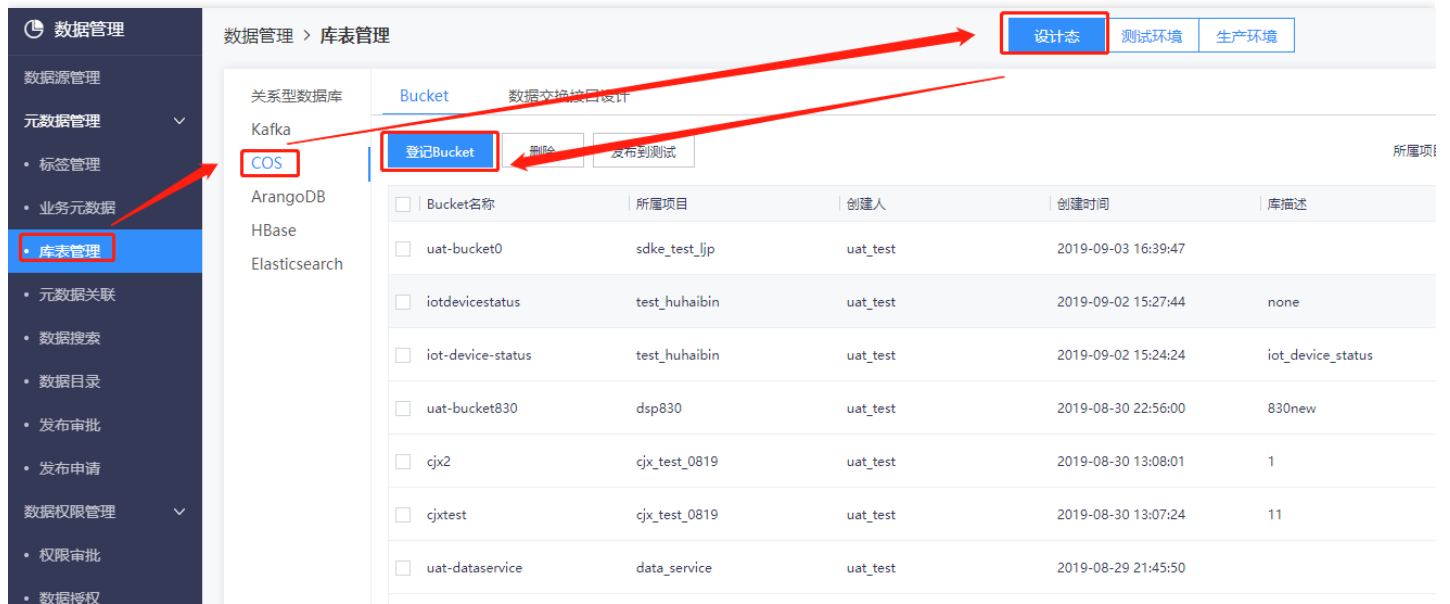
数据管理

数据源管理

元数据管理

• 标签管理

• 业务元数据

• 库表管理

• 元数据关联

• 数据搜索

• 数据目录

• 发布审批

• 发布申请

数据权限管理

• 权限审批

• 数据授权

数据管理 > 库表管理

设计态 测试环境 生产环境

关系型数据库
Kafka
COS
ArangoDB
HBase
Elasticsearch

Bucket 数据交换接口设计

登记Bucket 删除 发布到测试

所属项目

| Bucket名称 | 所属项目 | 创建人 | 创建时间 | 库描述 |
|---|---|---|---|---|
| uat-bucket0 | sdke_test_ljp | uat_test | 2019-09-03 16:39:47 | |
| iotdevicestatus | test_huhaibin | uat_test | 2019-09-02 15:27:44 | none |
| iot-device-status | test_huhaibin | uat_test | 2019-09-02 15:24:24 | iot_device_status |
| uat-bucket830 | dsp830 | uat_test | 2019-08-30 22:56:00 | 830new |
| cjx2 | cjx_test_0819 | uat_test | 2019-08-30 13:08:01 | 1 |
| cjxtest | cjx_test_0819 | uat_test | 2019-08-30 13:07:24 | 11 |
| uat-dataservice | data_service | uat_test | 2019-08-29 21:45:50 | |